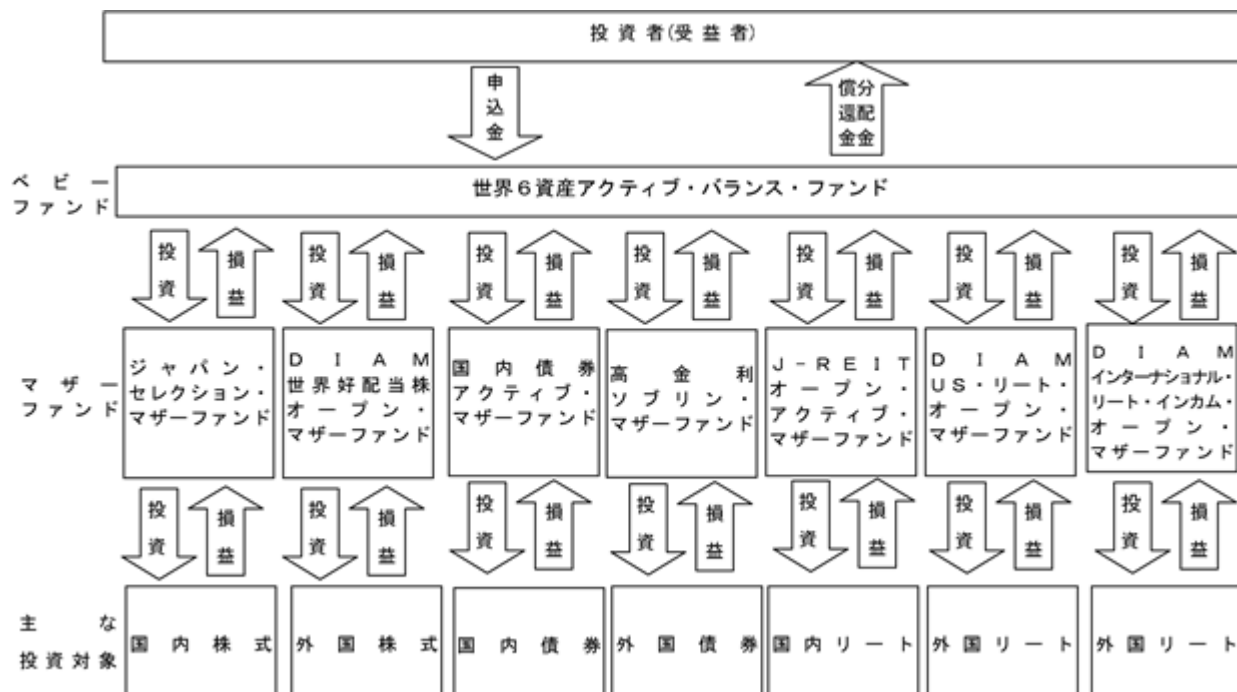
投資者(受益者)

申込金

償還金
分配金

ベビーファンド

世界6資産アクティブ・バランス・ファンド

投資 損益 投資 損益 投資 損益 投資 損益 投資 損益 投資 損益 投資 損益

マザーファンド

ジャパン・セレクション・マザーファンド

DIAM世界好配当株オープン・マザーファンド

国内債券アクティブ・マザーファンド

高金利ソブリン・マザーファンド

J-REITオープン・アクティブ・マザーファンド

DIAM US・リート・オープン・マザーファンド

DIAM インターナショナル・リート・インカム・オープン・マザーファンド

投資 損益 投資 損益 投資 損益 投資 損益 投資 損益 投資 損益 投資 損益

主な投資対象

国内株式

外国株式

国内債券

外国債券

国内リート

外国リート

外国リート